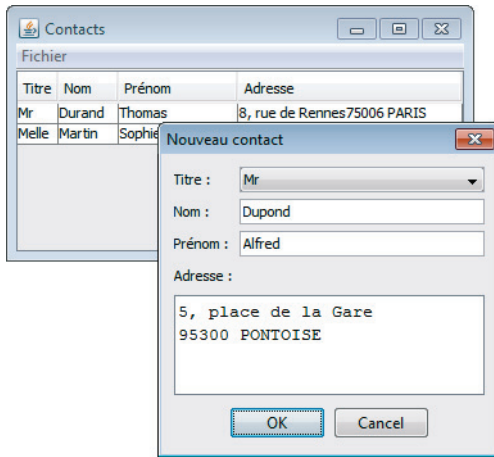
Contacts

Fichier

| Titre | Nom | Prénom | Adresse |
|---|---|---|---|
| Mr | Durand | Thomas | 8, rue de Rennes75006 PARIS |
| Melle | Martin | Sophie | |

Nouveau contact

Titre : Mr

Nom : Dupond

Prénom : Alfred

Adresse :

5, place de la Gare
95300 PONTOISE

OK Cancel